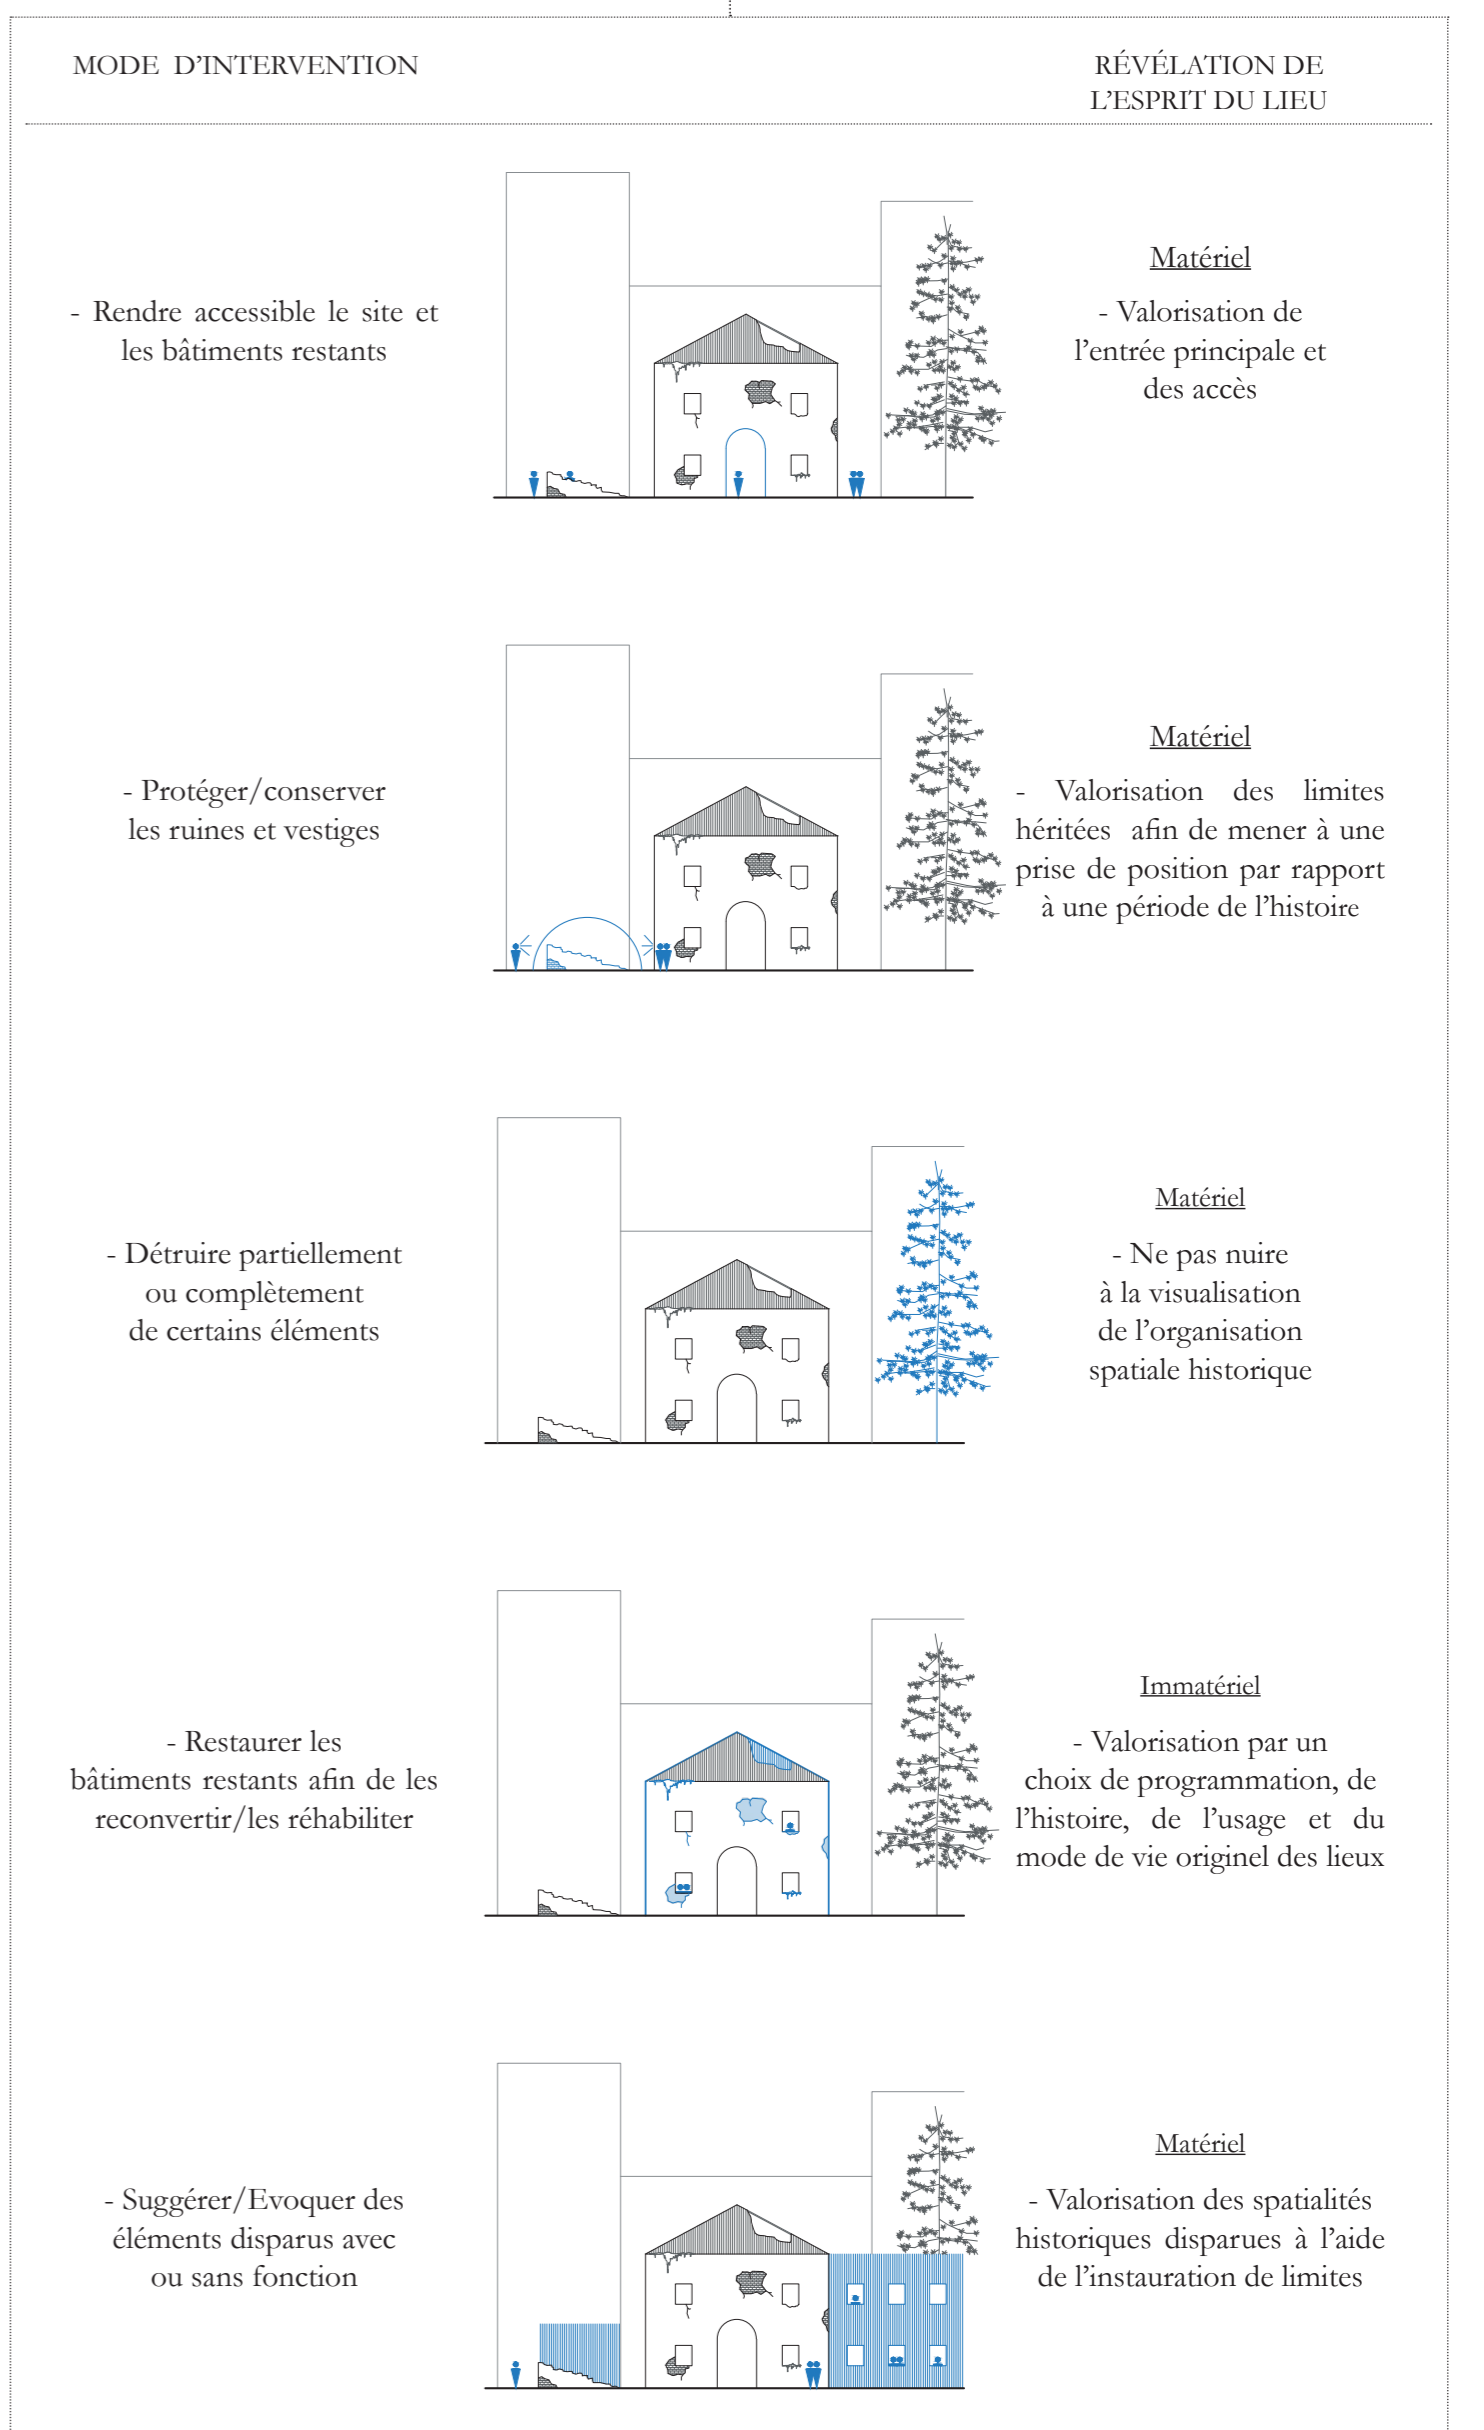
MODE D'INTERVENTION

RÉVÉLATION DE L'ESPRIT DU LIEU

- Rendre accessible le site et les bâtiments restants

Matériel

- Valorisation de l'entrée principale et des accès

- Protéger/conserver les ruines et vestiges

Matériel

- Valorisation des limites héritées afin de mener à une prise de position par rapport à une période de l'histoire

- Détruire partiellement ou complètement de certains éléments

Matériel

- Ne pas nuire à la visualisation de l'organisation spatiale historique

- Restaurer les bâtiments restants afin de les reconvertir/les réhabiliter

Immatériel

- Valorisation par un choix de programmation, de l'histoire, de l'usage et du mode de vie originel des lieux

- Suggérer/Evoquer des éléments disparus avec ou sans fonction

Matériel

- Valorisation des spatialités historiques disparues à l'aide de l'instauration de limites